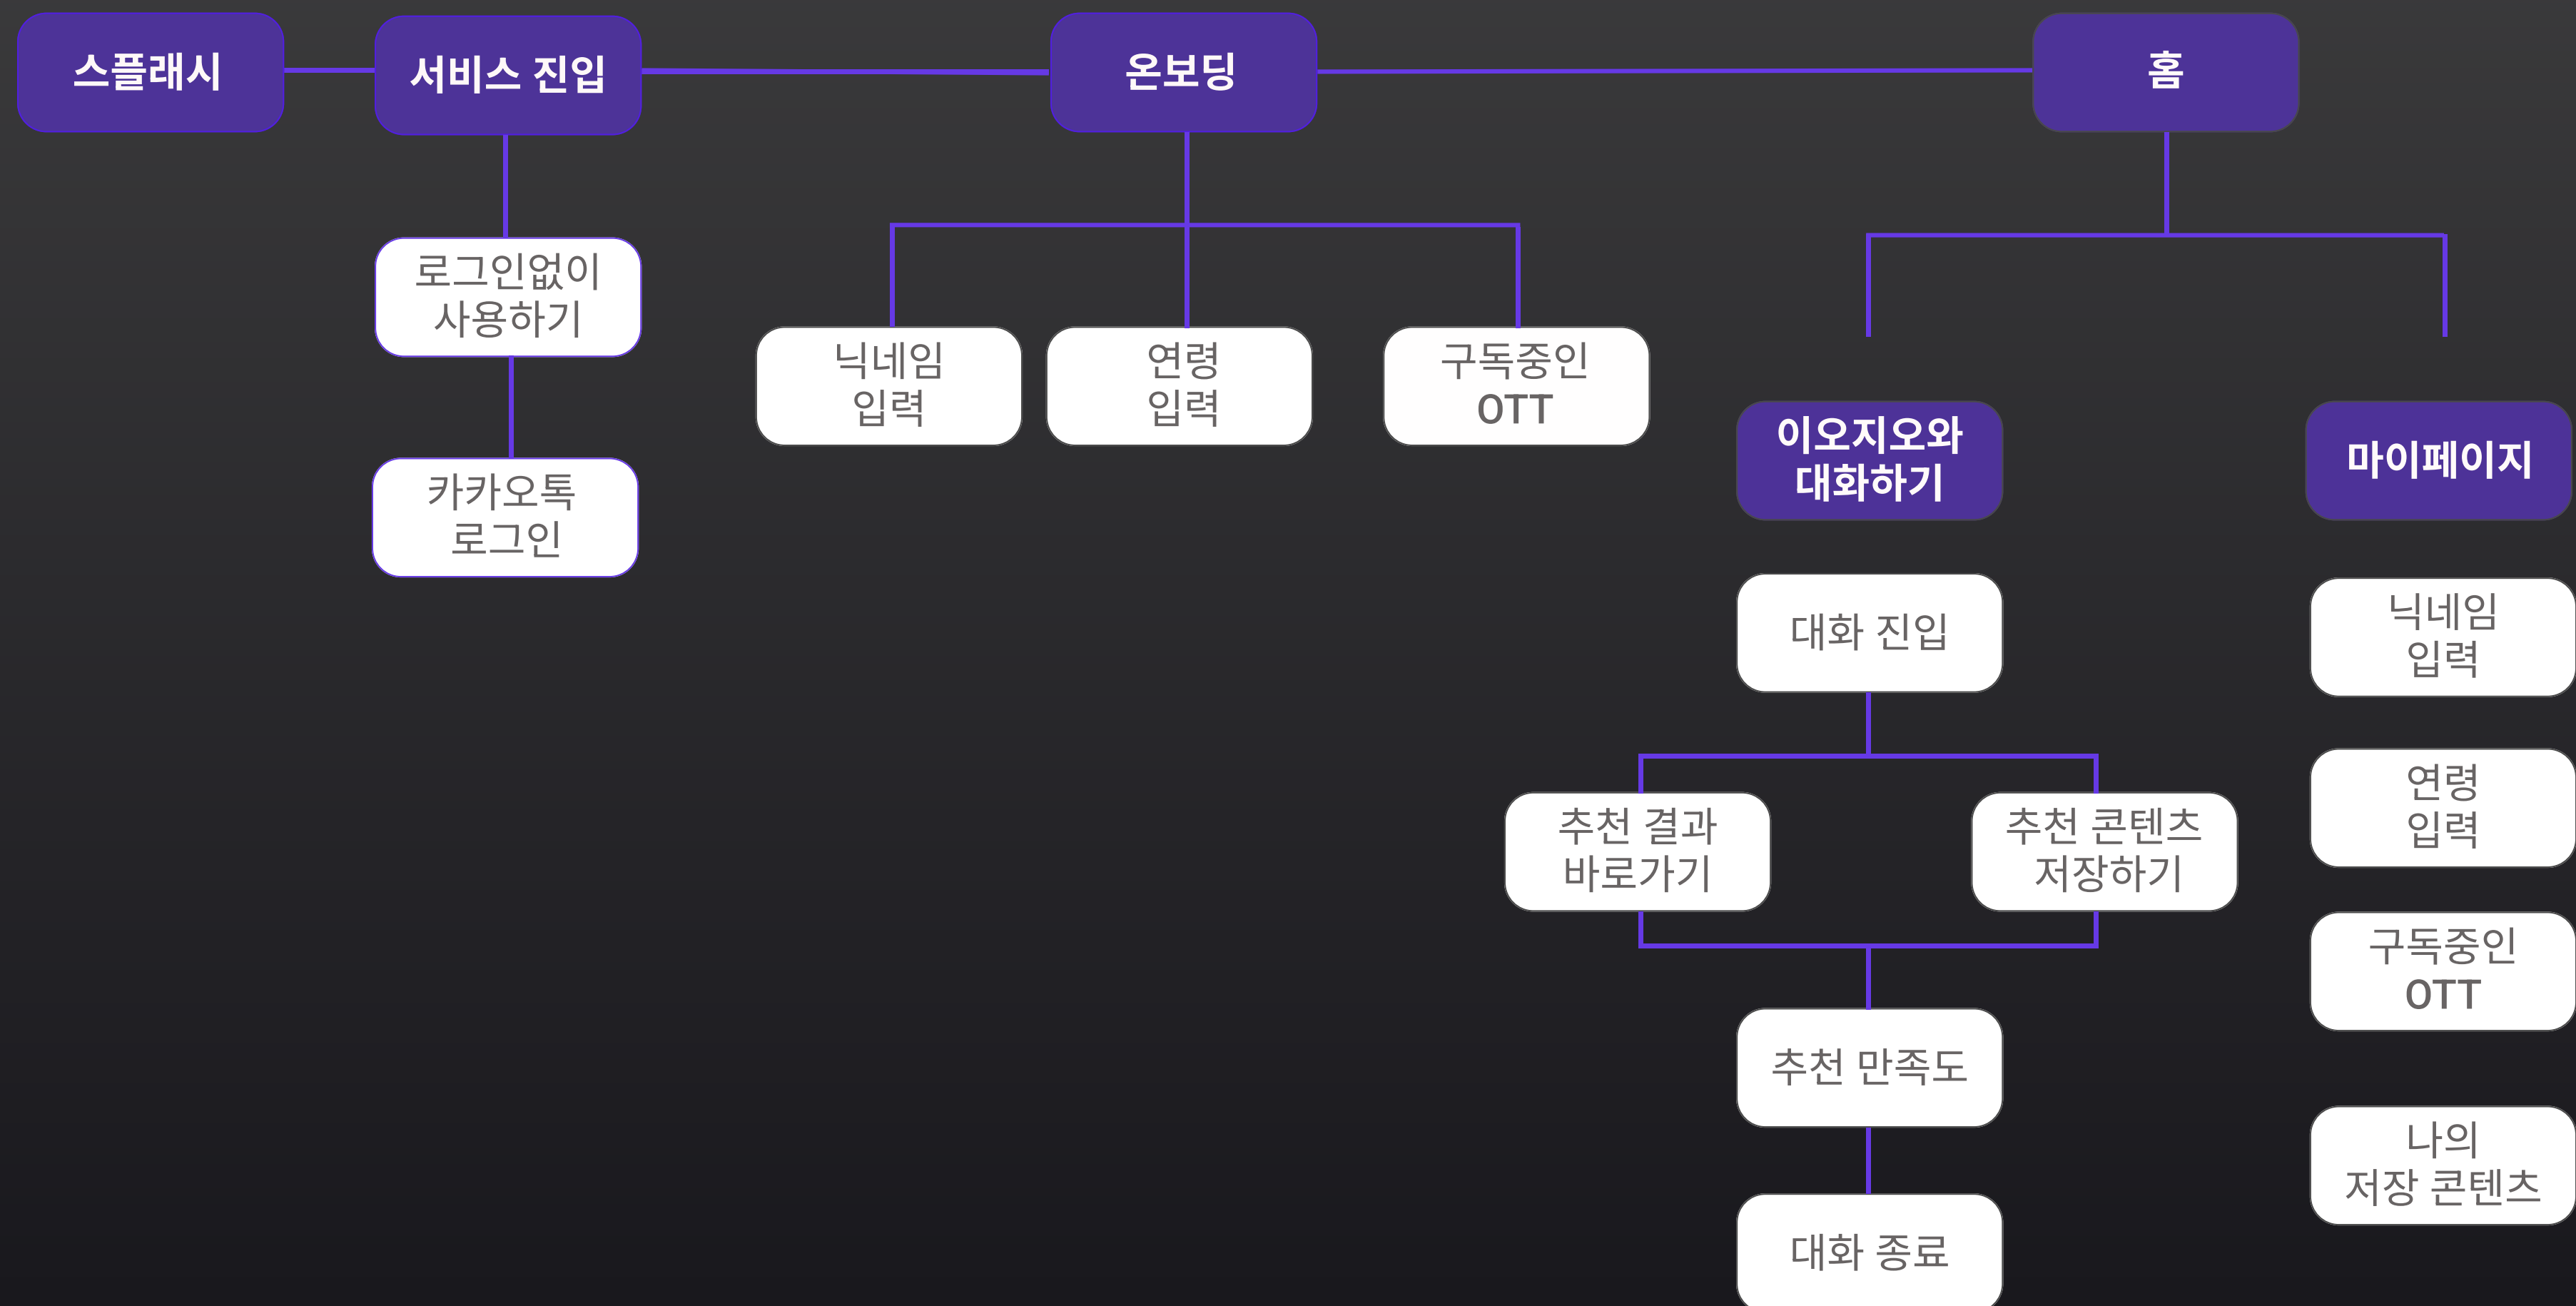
스플래시

서비스 진입

로그인없이 사용하기

카카오톡 로그인

온보딩

닉네임 입력

연령 입력

구독중인 OTT

홈

이오지오와 대화하기

대화 진입

추천 결과 바로가기

추천 콘텐츠 저장하기

추천 만족도

대화 종료

마이페이지

닉네임 입력

연령 입력

구독중인 OTT

나의 저장 콘텐츠